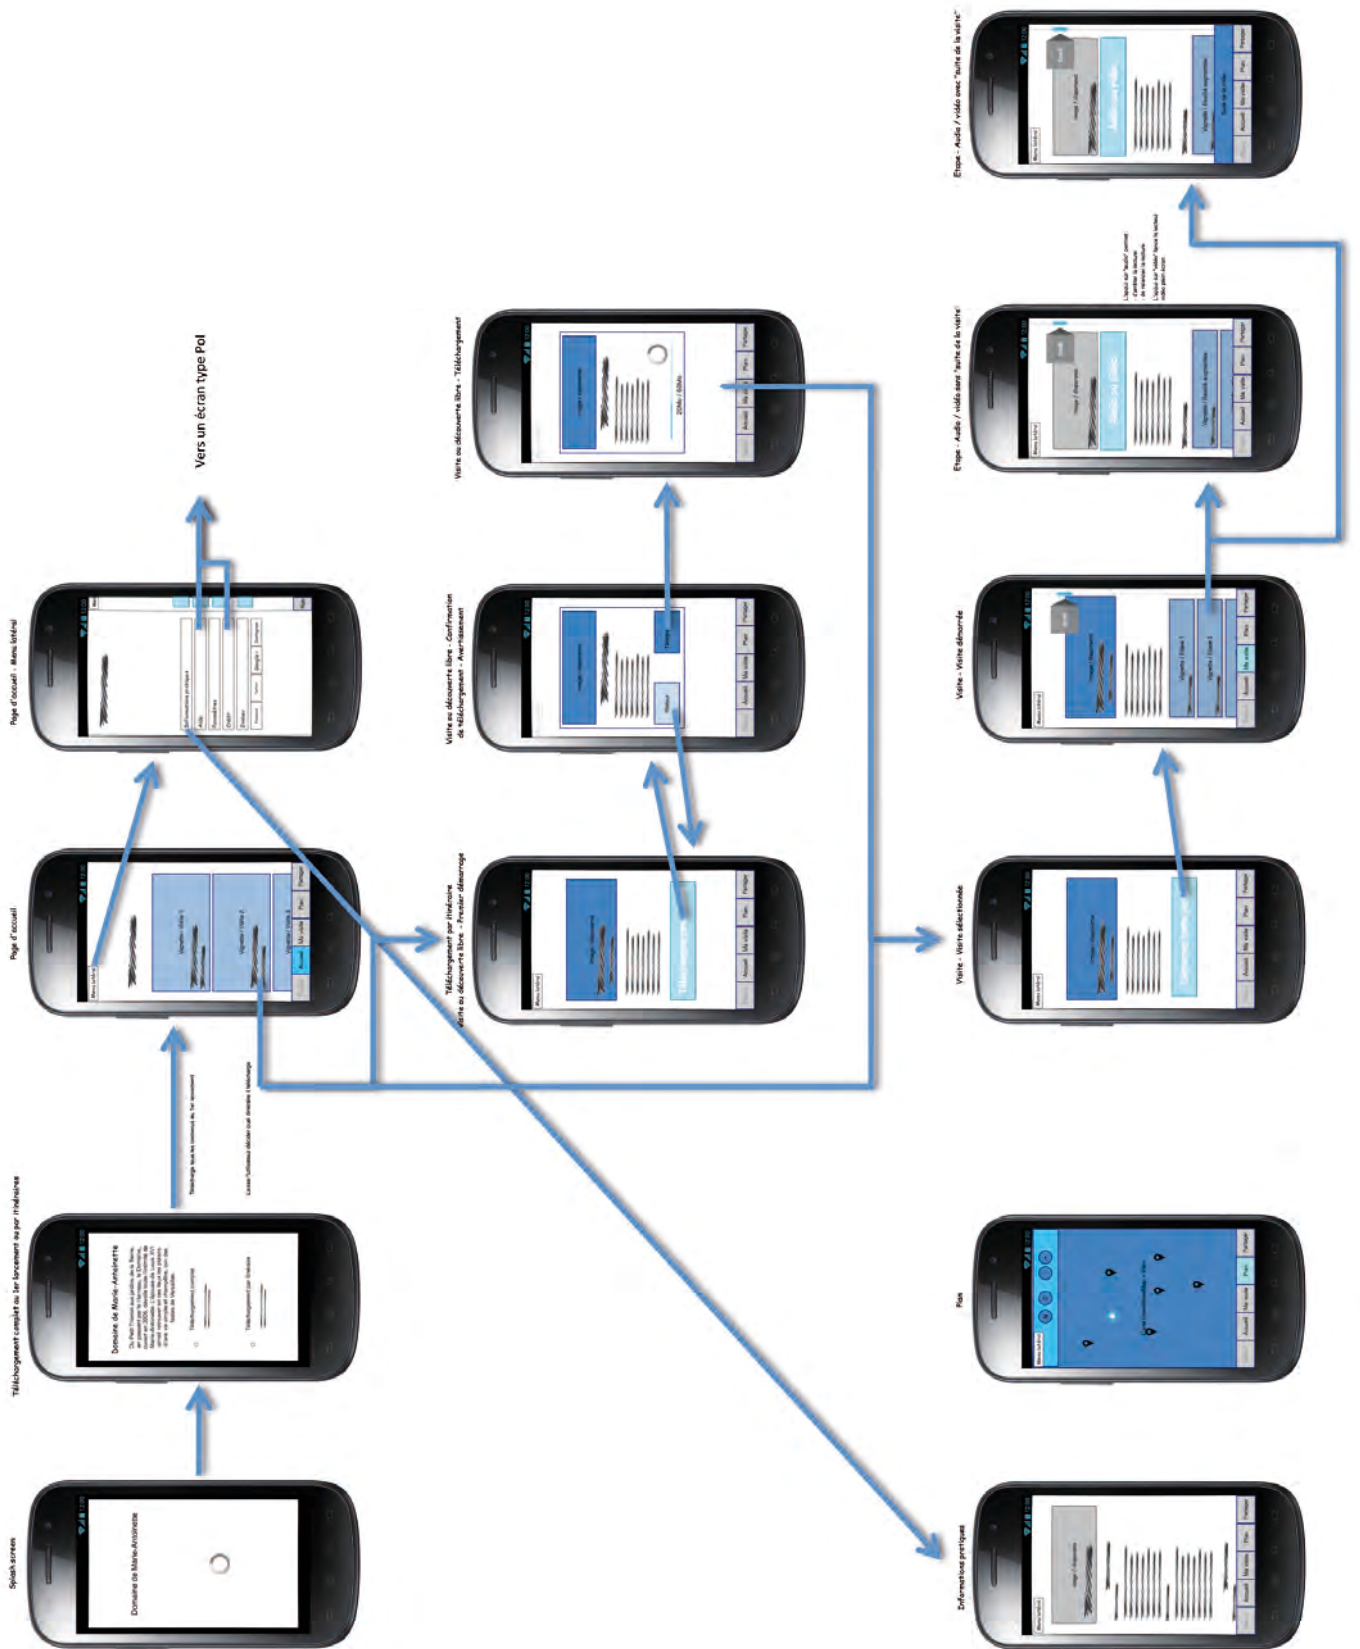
Splash screen

Domaine de Marie-Antoinette

Téléchargement complet ou 1er lancement ou par itinéraires

Domaine de Marie-Antoinette

Téléchargement complet

Téléchargement par itinéraire

Télécharge tous les contenus du 1er lancement

Laisse l'utilisateur décider quoi télécharger

Page d'accueil

Menu latéral

Vignette / Visite 1

Vignette / Visite 2

Vignette / Visite 3

Accueil

Ma visite

Plan

Partager

Page d'accueil - Menu latéral

Informations pratiques

Aide

Favorites

Crédit

Contact

Vers un écran type PoI

Téléchargement par itinéraire
Visite ou découverte libre - Premier démarrage

Menu latéral

Image / Illustration

Télécharger

Accueil

Ma visite

Plan

Partager

Visite ou découverte libre - Confirmation de téléchargement - Avertissement

Image / Illustration

Retour

Télécharger

Visite ou découverte libre - Téléchargement

Image / Illustration

20Mo / 60Mo

Informations pratiques

Menu latéral

Image / Illustration

Plan

Menu latéral

Accueil

Ma visite

Plan

Partager

Visite - Visite sélectionnée

Menu latéral

Image / Illustration

Démarrer la visite

Visite - Visite démarrée

Menu latéral

Image / Illustration

Vignette / Étape 1

Vignette / Étape 2

Étape - Audio / vidéo sans "suite de la visite"

Image / Illustration

Vignette / Réalité augmentée

L'appui sur "audio" permet d'écouter la bande de mémoire la lecture
L'appui sur "vidéo" lance la lecture vidéo plein écran

Étape - Audio / vidéo avec "suite de la visite"

Image / Illustration

Vignette / Réalité augmentée

Suite de la visite